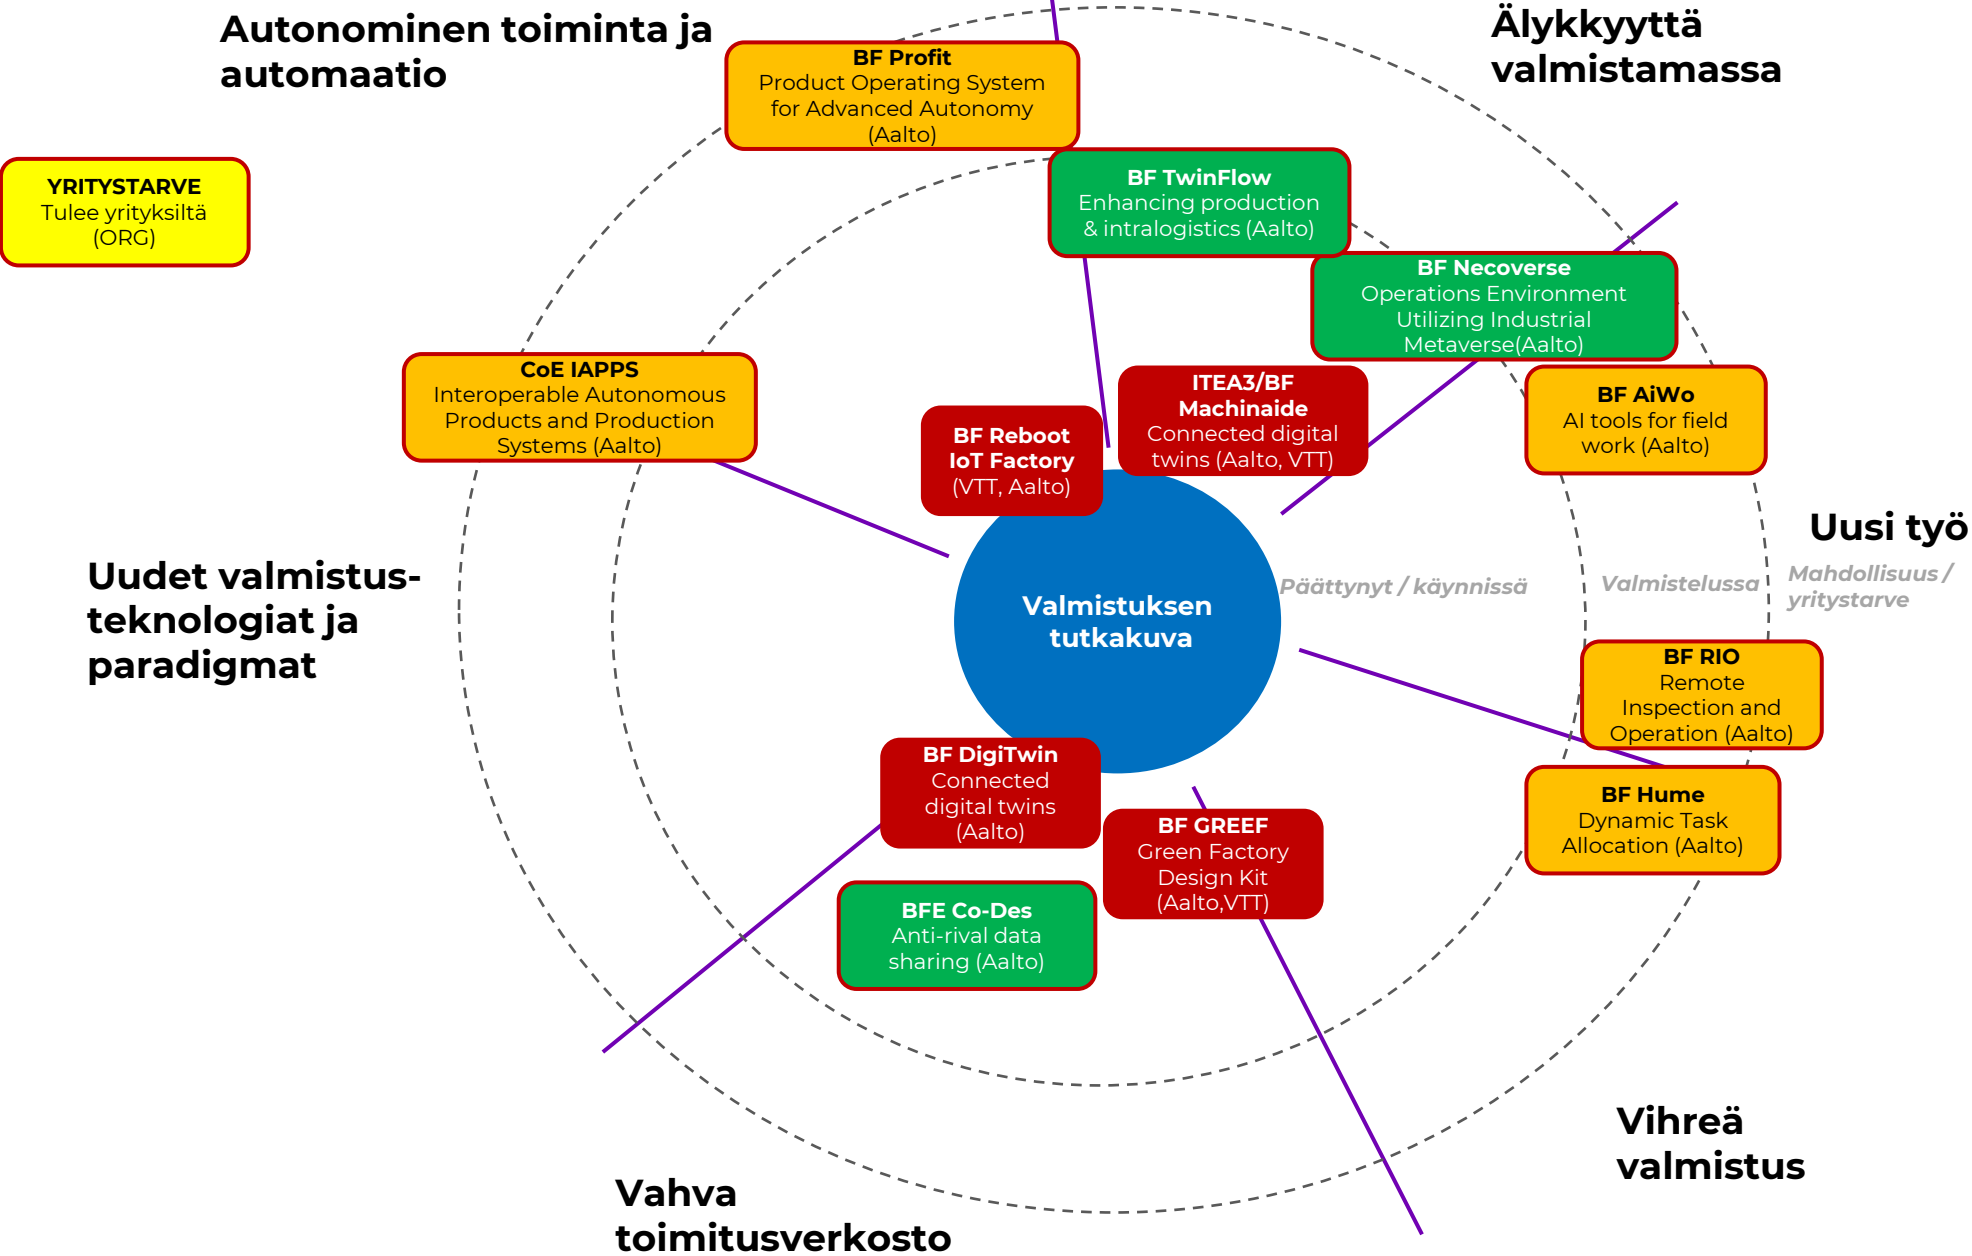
Autonominen toiminta ja automaatio

BF Profit
Product Operating System for Advanced Autonomy (Aalto)

Älykkyyttä valmistamassa

YRITYSTARVE
Tulee yrityksiltä (ORG)

BF TwinFlow
Enhancing production & intralogistics (Aalto)

BF Necoverse
Operations Environment Utilizing Industrial Metaverse(Aalto)

CoE IAPPS
Interoperable Autonomous Products and Production Systems (Aalto)

ITEA3/BF Machinaide
Connected digital twins (Aalto, VTT)

BF AiWo
AI tools for field work (Aalto)

BF Reboot IoT Factory
(VTT, Aalto)

Uusi työ

Uudet valmistusteknologiat ja paradigmat

Valmistuksen tutkakuva

Päättynyt / käynnissä

Valmistelussa

Mahdollisuus / yritystarve

BF RIO
Remote Inspection and Operation (Aalto)

BF DigiTwin
Connected digital twins (Aalto)

BF Hume
Dynamic Task Allocation (Aalto)

BF GREEF
Green Factory Design Kit (Aalto,VTT)

BFE Co-Des
Anti-rival data sharing (Aalto)

Vihreä valmistus

Vahva toimitusverkosto